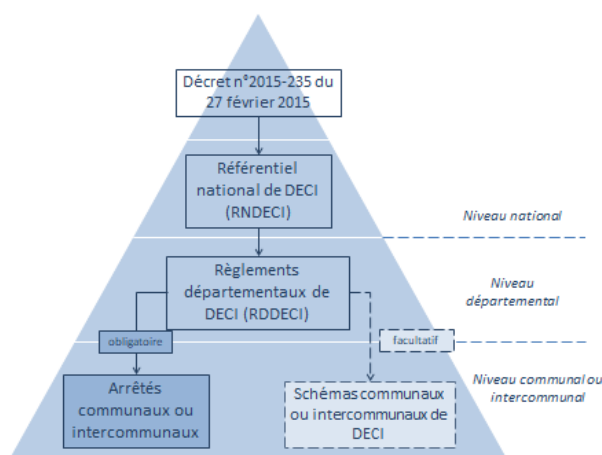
Décret n°2015-235 du 27 février 2015

Référentiel national de DECI (RNDECI)

Niveau national

Règlements départementaux de DECI (RDDECI)

Niveau départemental

obligatoire

facultatif

Niveau communal ou intercommunal

Arrêtés communaux ou intercommunaux

Schémas communaux ou intercommunaux de DECI